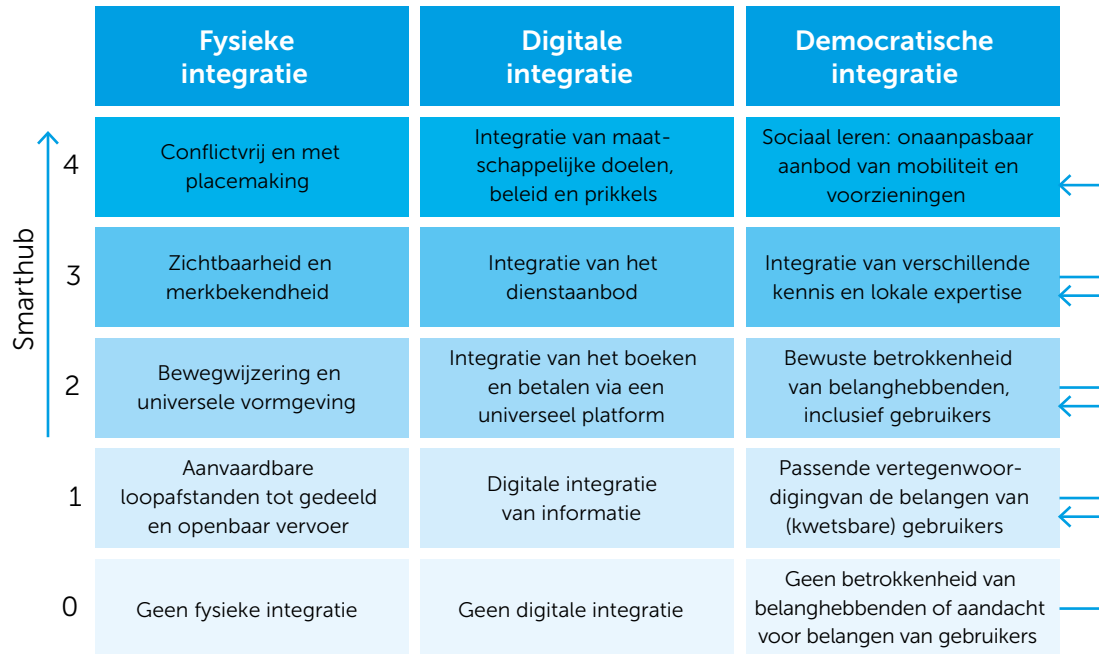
| | Fysieke integratie | Digitale integratie | Democratische integratie |
|---|---|---|---|
| 4 | Conflictvrij en met placemaking | Integratie van maatschappelijke doelen, beleid en prikkels | Sociaal leren: onaanpasbaar aanbod van mobiliteit en voorzieningen |
| 3 | Zichtbaarheid en merkbekendheid | Integratie van het dienstaanbod | Integratie van verschillende kennis en lokale expertise |
| 2 | Bewegwijzering en universele vormgeving | Integratie van het boeken en betalen via een universeel platform | Bewuste betrokkenheid van belanghebbenden, inclusief gebruikers |
| 1 | Aanvaardbare loopafstanden tot gedeeld en openbaar vervoer | Digitale integratie van informatie | Passende vertegenwoordigingvan de belangen van (kwetsbare) gebruikers |
| 0 | Geen fysieke integratie | Geen digitale integratie | Geen betrokkenheid van belanghebbenden of aandacht voor belangen van gebruikers |

Smarthub